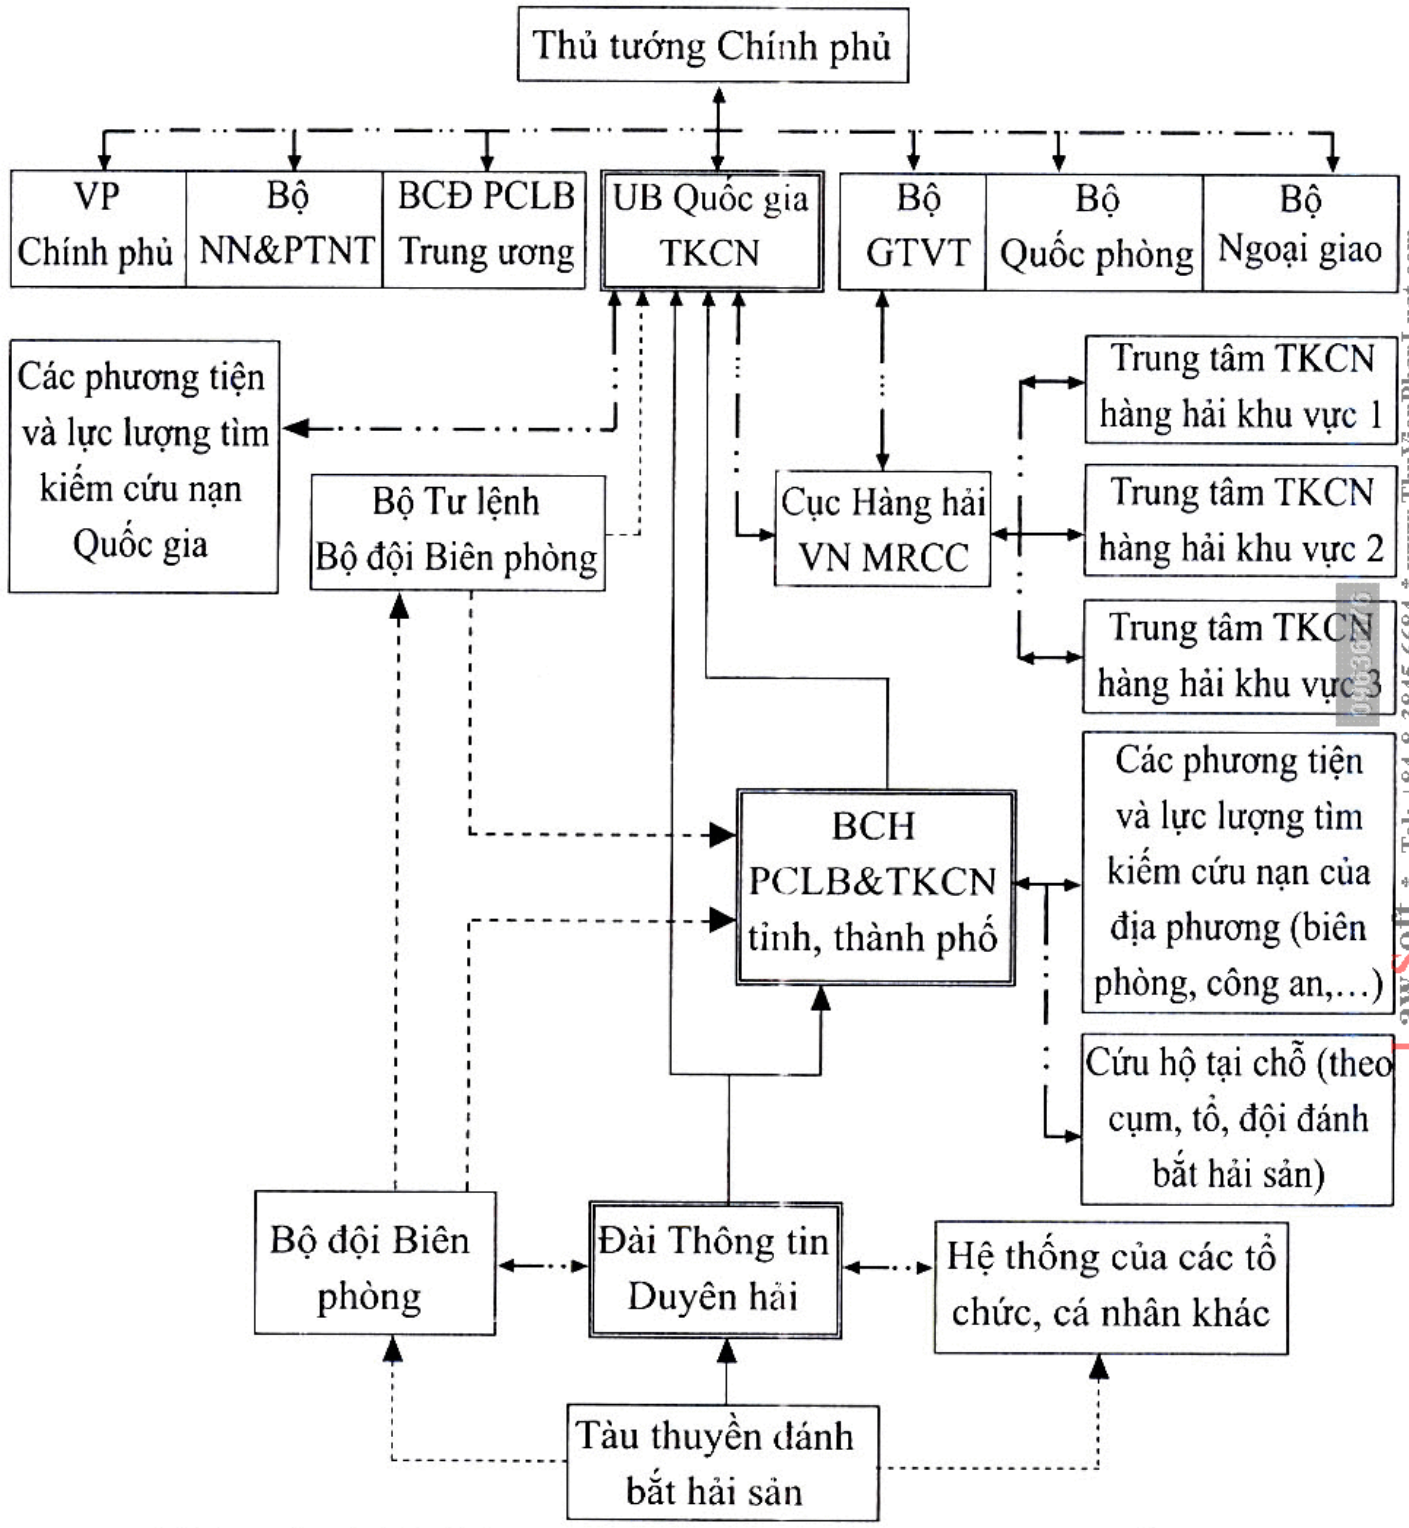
Thủ tướng Chính phủ

VP Chính phủ

Bộ NN&PTNT

BCĐ PCLB Trung ương

UB Quốc gia TKCN

Bộ GTVT

Bộ Quốc phòng

Bộ Ngoại giao

Các phương tiện và lực lượng tìm kiếm cứu nạn Quốc gia

Bộ Tư lệnh Bộ đội Biên phòng

Cục Hàng hải VN MRCC

Trung tâm TKCN hàng hải khu vực 1

Trung tâm TKCN hàng hải khu vực 2

Trung tâm TKCN hàng hải khu vực 3

BCH PCLB&TKCN tỉnh, thành phố

Các phương tiện và lực lượng tìm kiếm cứu nạn của địa phương (biên phòng, công an,...)

Cứu hộ tại chỗ (theo cụm, tổ, đội đánh bắt hải sản)

Bộ đội Biên phòng

Đài Thông tin Duyên hải

Hệ thống của các tổ chức, cá nhân khác

Tàu thuyền đánh bắt hải sản

LawSoft * Tel: +84-8-3845 6684 * www.ThuVienPhapLuat.com